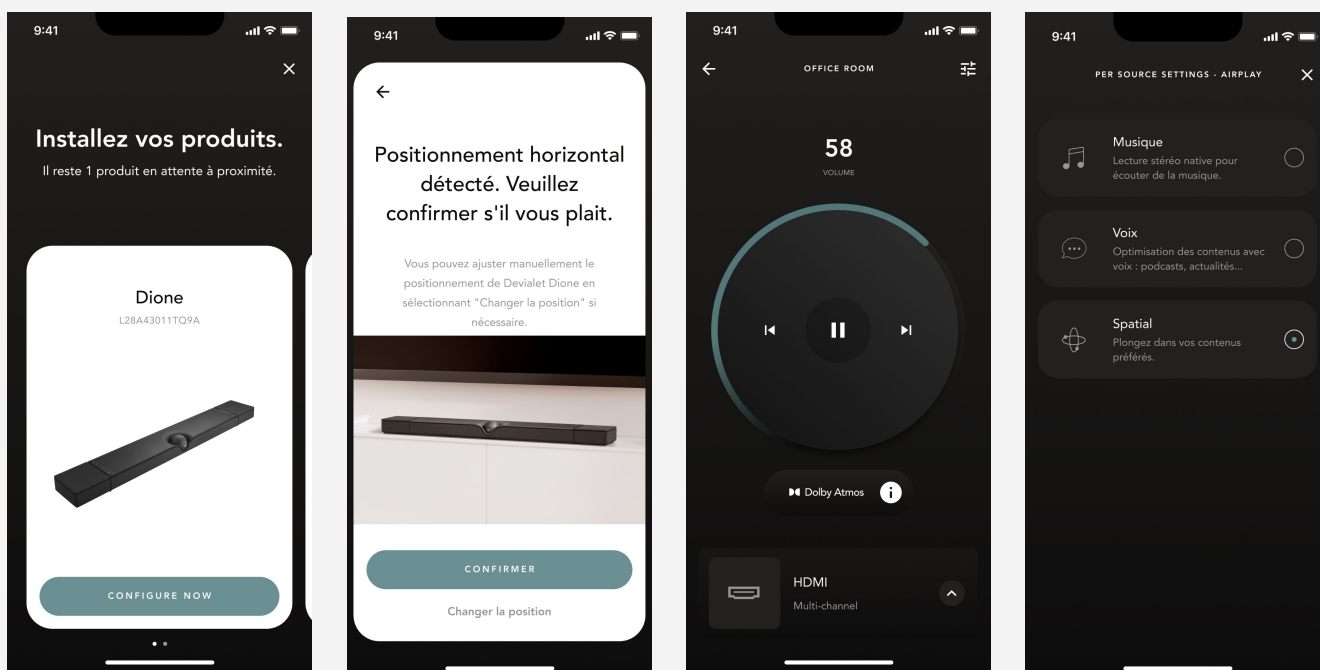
9:41

Installez vos produits.
Il reste 1 produit en attente à proximité.

Dione
L28A43011TQ9A

CONFIGURE NOW

9:41

Positionnement horizontal détecté. Veuillez confirmer s'il vous plait.

Vous pouvez ajuster manuellement le positionnement de Devialet Dione en sélectionnant "Changer la position" si nécessaire.

CONFIRMER

Changer la position

9:41

OFFICE ROOM

58
VOLUME

Dolby Atmos

HDMI
Multi-channel

9:41

PER SOURCE SETTINGS - AIRPLAY

Musique
Lecture stéréo native pour écouter de la musique.

Voix
Optimisation des contenus avec voix : podcasts, actualités...

Spatial
Plongez dans vos contenus préférés.